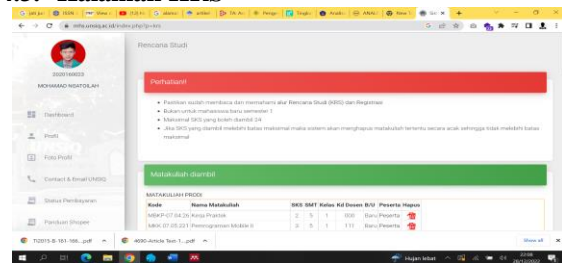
mhs.unsiq.ac.id/index.php?p=krs

2020160023
MOHAMAD NSATOILAH

Dashboard
Profil
Foto Profil
Contact & Email UNSIQ
Status Pembayaran
Panduan Shopee

Rencana Studi

Perhatian!

• Pastikan sudah membaca dan memahami alur Rencana Studi (KRS) dan Registrasi
• Bukan untuk mahasiswa baru semester 1
• Maksimal SKS yang boleh diambil 24
• Jika SKS yang diambil melebihi batas maksimal maka sistem akan menghapus matakuliah tertentu secara acak sehingga tidak melebihi batas maksimal

Matakuliah diambil

MATAKULIAH PRODI

| Kode | Nama Matakuliah | SKS | SMT | Kelas | Kd Dosen | B/U | Peserta | Hapus |
|---|---|---|---|---|---|---|---|---|
| MSKP-07.04.26 | Kerja Praktek | 2 | 5 | 1 | 000 | Baru | Peserta | |
| MKK.07.05.021 | Pemrograman Mobile II | 3 | 5 | 1 | 111 | Baru | Peserta | |

712015-B-161-166....pdf
4090-Article Text-1....pdf
Show all

Hujan lebat